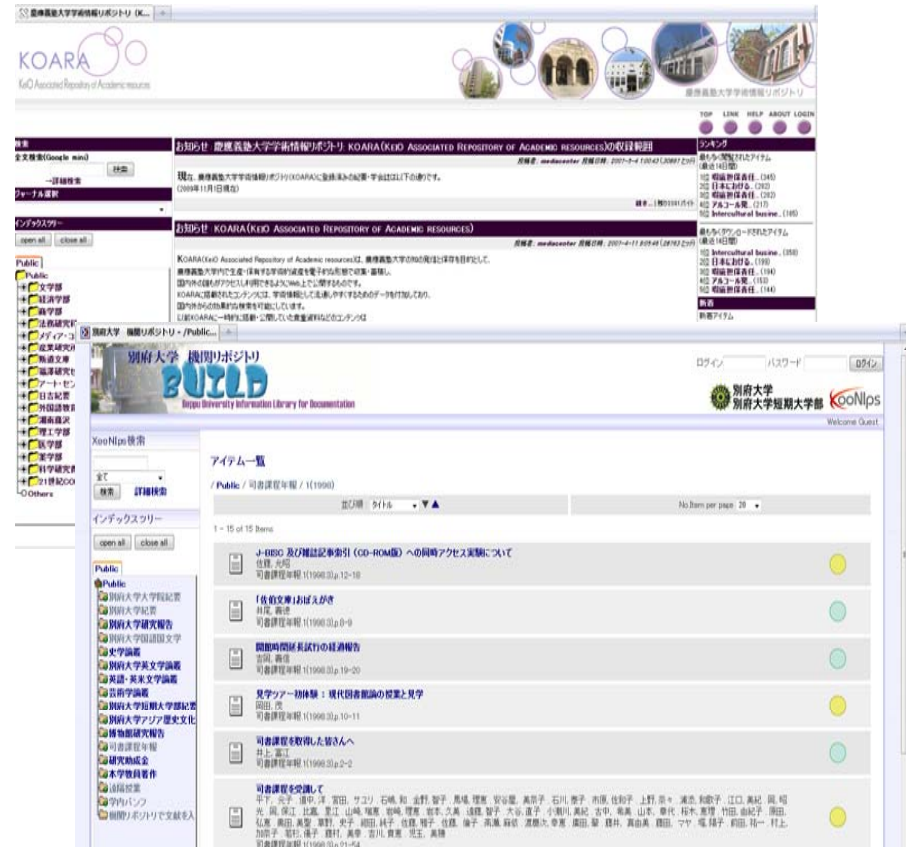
慶應義塾大学学術情報リポジトリ (K...

KOARA
KeiO Associated Repository of Academic resources

慶應義塾大学学術情報リポジトリ

TOP LINK HELP ABOUT LOGIN

検索
全文検索(Google mini)
検索
→詳細検索
ジャーナル選択

インデックスツリー
open all close all
Public
Public
文学部
経済学部
商学部
法務研究科
メディア・コ
政策研究科
斯道文庫
福澤研究セ
アート・セン
日吉紀要
外国語教育
湘南藤沢
理工学部
医学部
薬学部
科学研究費
21世紀COE
Others

お知らせ : 慶應義塾大学学術情報リポジトリ KOARA (KeiO Associated Repository of Academic resources)の収録範囲
投稿者: mediacenter 投稿日時: 2007-?-4 10:43 (20687 ヒット)
現在、慶應義塾大学学術情報リポジトリ(KOARA)に登録済みの紀要・学会誌は以下の通りです。
(2009年11月1日現在)
続き... | 残り1091バイト

お知らせ : KOARA (KeiO Associated Repository of Academic resources)
投稿者: mediacenter 投稿日時: 2007-4-11 9:05:49 (28763 ヒット)
KOARA(KeiO Associated Repository of Academic resources)は、慶應義塾大学の知の発信と保存を目的として、
慶應義塾大学内で生産・保有する学術的資産を電子的な形態で収集・蓄積し、
国内外の誰もがアクセスし利用できるようにWeb上で公開するものです。
KOARAに搭載されたコンテンツには、学術情報として流通しやすくするためのデータを付加しており、
国内外からの効率的な検索を可能にしています。
以前KOARAに一時的に搭載・公開していた貴重資料などのコンテンツは

ランキング
最もよく閲覧されたアイテム
(最近14日間)
1位 相続財産責任... (345)
2位 日本における... (282)
3位 相続財産責任... (202)
4位 アルコール発... (217)
5位 Intercultural busine... (185)
最もよくダウンロードされたアイテム
(最近14日間)
1位 Intercultural busine... (358)
2位 日本における... (198)
3位 相続財産責任... (194)
4位 アルコール発... (153)
5位 相続財産責任... (144)
新着
新着アイテム

別府大学 機関リポジトリ - /Public...

別府大学 機関リポジトリ
BUILD
Beppu University Information Library for Documentation
ログイン パスワード ログイン
別府大学
別府大学短期大学部 XooNIps
Welcome Guest

XooNIps検索
全て
検索 詳細検索

インデックスツリー
open all close all
Public
Public
別府大学大学院紀要
別府大学紀要
別府大学研究報告
別府大学国語国文学
史学論叢
別府大学英文学論叢
英語・英米文学論叢
芸術学論叢
別府大学短期大学部紀要
別府大学アジア歴史文化
博物館研究報告
司書課程年報
研究助成金
本学教員著作
通信授業
学内パンフ
機関リポジトリで文献を入

アイテム一覧
/ Public / 司書課程年報 / 1(1998)
並び順 タイトル ▼▲ No.Item per page 20
1 - 15 of 15 Items

J-BISC 及び雑誌記事索引 (CD-ROM版) への同時アクセス実験について
佐藤, 光昭
司書課程年報 1(1998),p.12-18

「佐伯文庫」おぼえがき
井尾, 義徳
司書課程年報 1(1998),p.8-9

開館時間延長試行の経過報告
吉岡, 義信
司書課程年報 1(1998),p.19-20

見学ツアー初体験 : 現代図書館論の授業と見学
岡田, 茂
司書課程年報 1(1998),p.10-11

司書課程を取得した皆さんへ
井上, 富江
司書課程年報 1(1998),p.2-2

司書課程を受講して
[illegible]
司書課程年報 1(1998),p.21-54